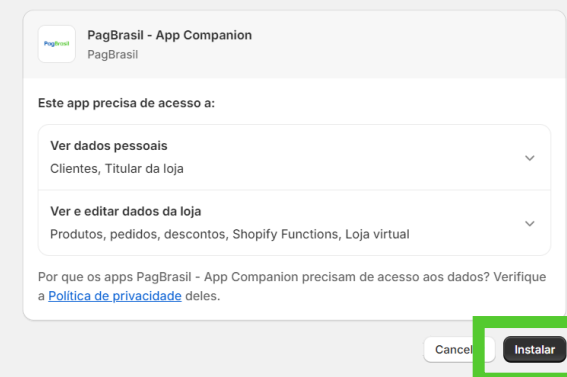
PagBrasil

PagBrasil - App Companion
PagBrasil

Este app precisa de acesso a:

Ver dados pessoais
Clientes, Titular da loja

Ver e editar dados da loja
Produtos, pedidos, descontos, Shopify Functions, Loja virtual

Por que os apps PagBrasil - App Companion precisam de acesso aos dados? Verifique a Política de privacidade deles.

Cancel

Instalar